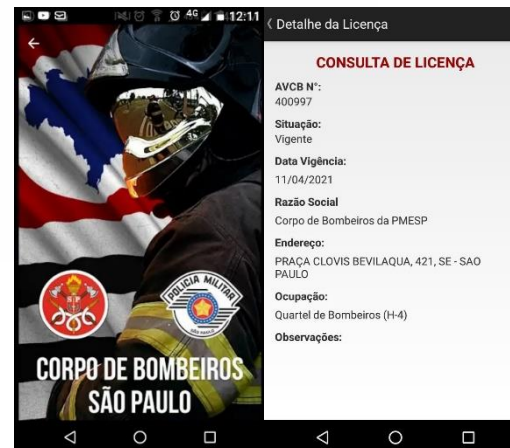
12:11

POLICIA MILITAR

CORPO DE BOMBEIROS
SÃO PAULO

Detalhe da Licença

CONSULTA DE LICENÇA

AVCB N°:
400997

Situação:
Vigente

Data Vigência:
11/04/2021

Razão Social
Corpo de Bombeiros da PMESP

Endereço:
PRAÇA CLOVIS BEVILAQUA, 421, SE - SAO PAULO

Ocupação:
Quartel de Bombeiros (H-4)

Observações: